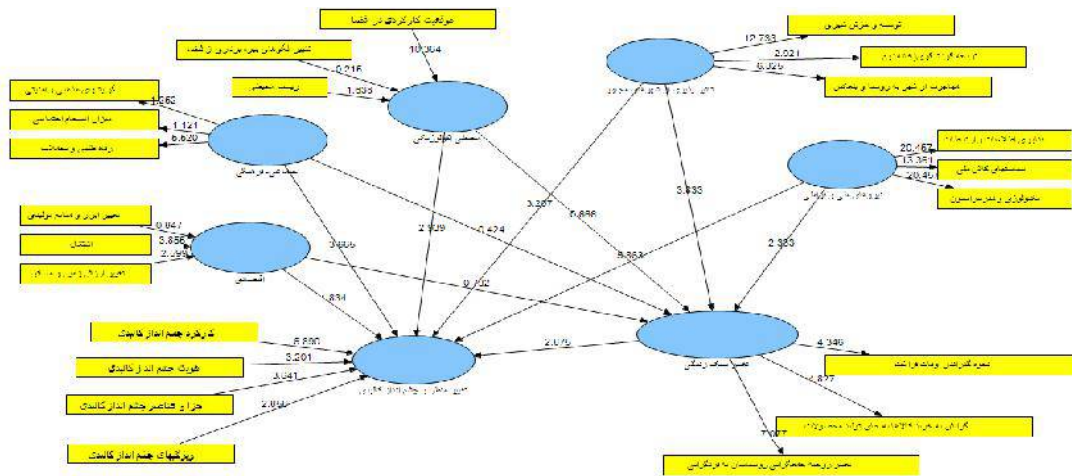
موقعیت کارکردی در فضا
تغییر الگوهای معماری ارزشمند
10.304
0.216
1.535
1.262
1.121
6.620
میزان انسجام اجتماعی
رفع فقر و مشکلات
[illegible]
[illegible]
12.793
2.021
6.926
توسعه و گسترش شهری
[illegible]
مهاجرت از شهر به روستا و بالعکس
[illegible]
20.467
13.351
20.46
سیستمهای کالبدی ملی
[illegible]
فناوری و مدرن سازی
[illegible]
تغییر ابزار و شیوه تولیدی
اشتغال
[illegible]
0.047
3.856
2.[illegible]
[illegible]
3.326
3.367
5.886
3.633
2.109
0.424
8.863
2.333
.834
9.102
کارکرد چشم انداز کالبدی
هویت چشم انداز کالبدی
اجزاء و عناصر چشم انداز کالبدی
ویژگیهای چشم انداز کالبدی
5.680
3.201
3.041
2.0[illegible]
2.079
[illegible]
4.346
4.877
7.097
نحوه گذران اوقات فراغت
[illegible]
تغییر در زمینه همگرایی روستائیان به شهرگرایی
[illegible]